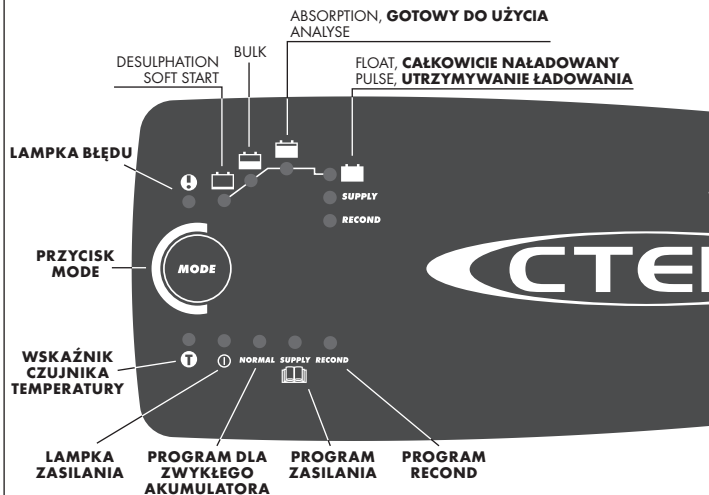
ABSORPTION, **GOTOWY DO UŻYCIA**
ANALYSE

BULK

DESULPHATION
SOFT START

FLOAT, **CAŁKOWICIE NAŁADOWANY**
PULSE, **UTRZYMYWANIE ŁADOWANIA**

**LAMPKA BŁĘDU**

SUPPLY
RECOND

**PRZYCISK MODE**

MODE

CTEK

**WSKAŹNIK CZUJNIKA TEMPERATURY**

T

NORMAL SUPPLY RECOND

**LAMPKA ZASILANIA**

**PROGRAM DLA ZWYKŁEGO AKUMULATORA**

**PROGRAM ZASILANIA**

**PROGRAM RECOND**